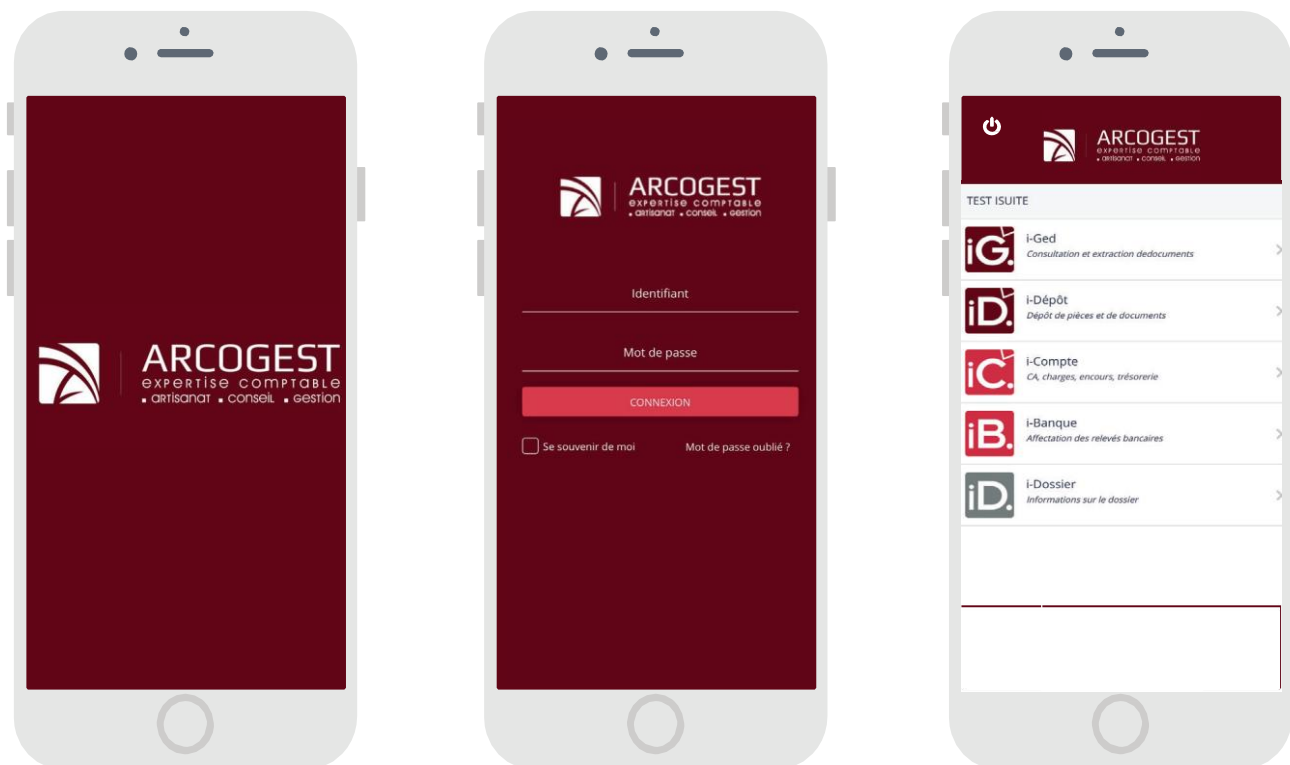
ARCOGEST
expertise comptable
. artisanat . conseil . gestion

ARCOGEST
expertise comptable
. artisanat . conseil . gestion

Identifiant

Mot de passe

CONNEXION

Se souvenir de moi

Mot de passe oublié ?

ARCOGEST
expertise comptable
. artisanat . conseil . gestion

TEST ISUITE

iG.
i-Ged
Consultation et extraction dedocuments

iD.
i-Dépôt
Dépôt de pièces et de documents

iC.
i-Compte
CA, charges, encours, trésorerie

iB.
i-Banque
Affectation des relevés bancaires

iD.
i-Dossier
Informations sur le dossier